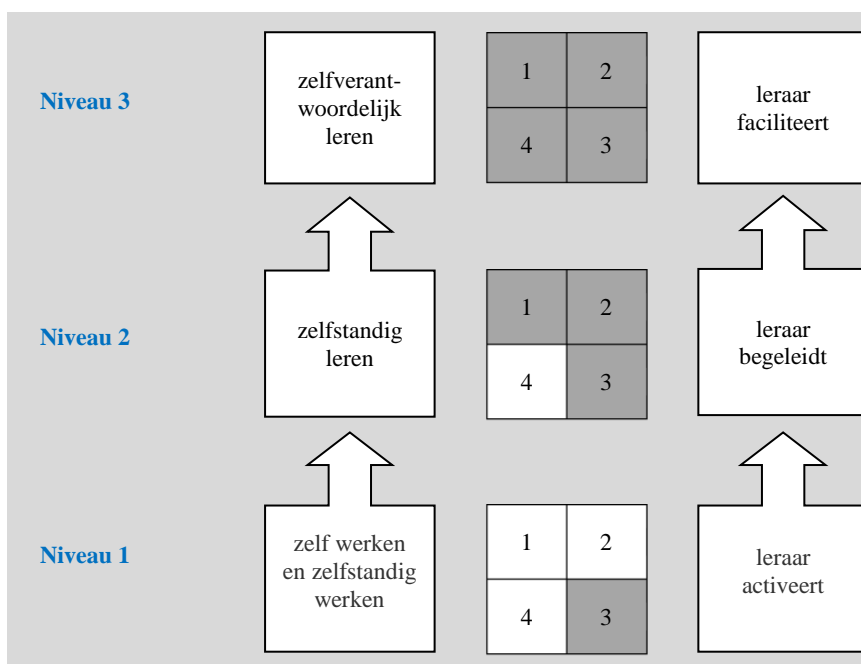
Niveau 3

zelfverantwoordelijk leren

| 1 | 2 |
|---|---|
| 4 | 3 |

leraar faciliteert

Niveau 2

zelfstandig leren

| 1 | 2 |
|---|---|
| 4 | 3 |

leraar begeleidt

Niveau 1

zelf werken en zelfstandig werken

| 1 | 2 |
|---|---|
| 4 | 3 |

leraar activeert